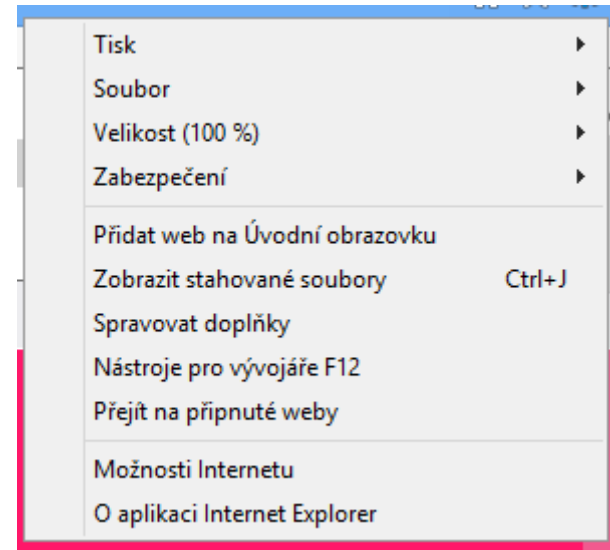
Tisk
Soubor
Velikost (100 %)
Zabezpečení

Přidat web na Úvodní obrazovku
Zobrazit stahované soubory Ctrl+J
Spravovat doplňky
Nástroje pro vývojáře F12
Přejít na připnuté weby

Možnosti Internetu
O aplikaci Internet Explorer